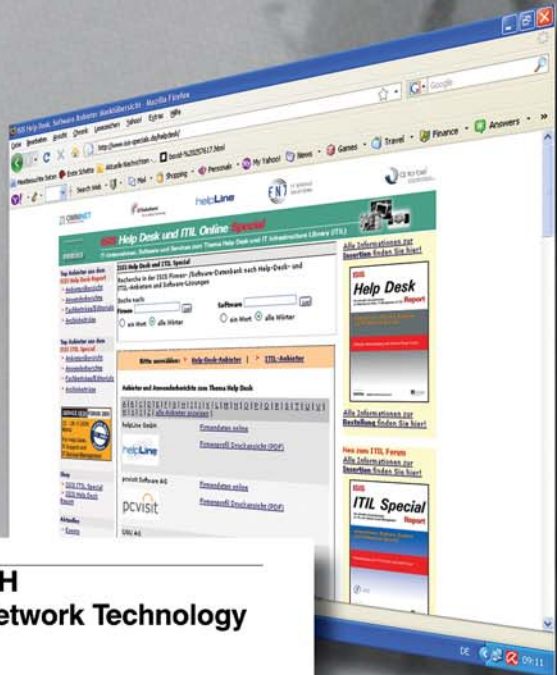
ISIS Help Desk, Software Anbieter, Marktübersicht - Mozilla Firefox

Datei Bearbeiten Ansicht Chronik Lesezeichen Extras Hilfe

http://www.isis-specials.de/help/desk/

Google

Meistbesuchte Seiten Erste Schritte Aktuelle Nachrichten

Search Web Mail Shopping Personals My Yahoo! News Games Travel Finance Answers

helpLine

ISIS Help Desk und ITIL Online Special

Alle Informationen zur Insertion finden Sie hier!

Help Desk Report

ISIS Help Desk und ITIL Special

Recherche in der ISIS Firmen-/Software-Datenbank nach Help-Desk- und ITIL-Anbietern und Software-Lösungen

Suche nach: Firmen Software

ein Wort alle Wörter

Bitte auswählen: Help-Desk-Anbieter | ITIL-Anbieter

Anbieter und Anwenderberichte zum Thema Help Desk

Alle Informationen zur Bestellung finden Sie hier!

helpLine GmbH Firmendaten online Firmenprofil Druckansicht (PDF)

pcvisit Software AG Firmendaten online Firmenprofil Druckansicht (PDF)

pcvisit

Neu zum ITIL Forum

Alle Informationen zur Insertion finden Sie hier!

ITIL Special Report

H
etwork Technology

DE 09:11